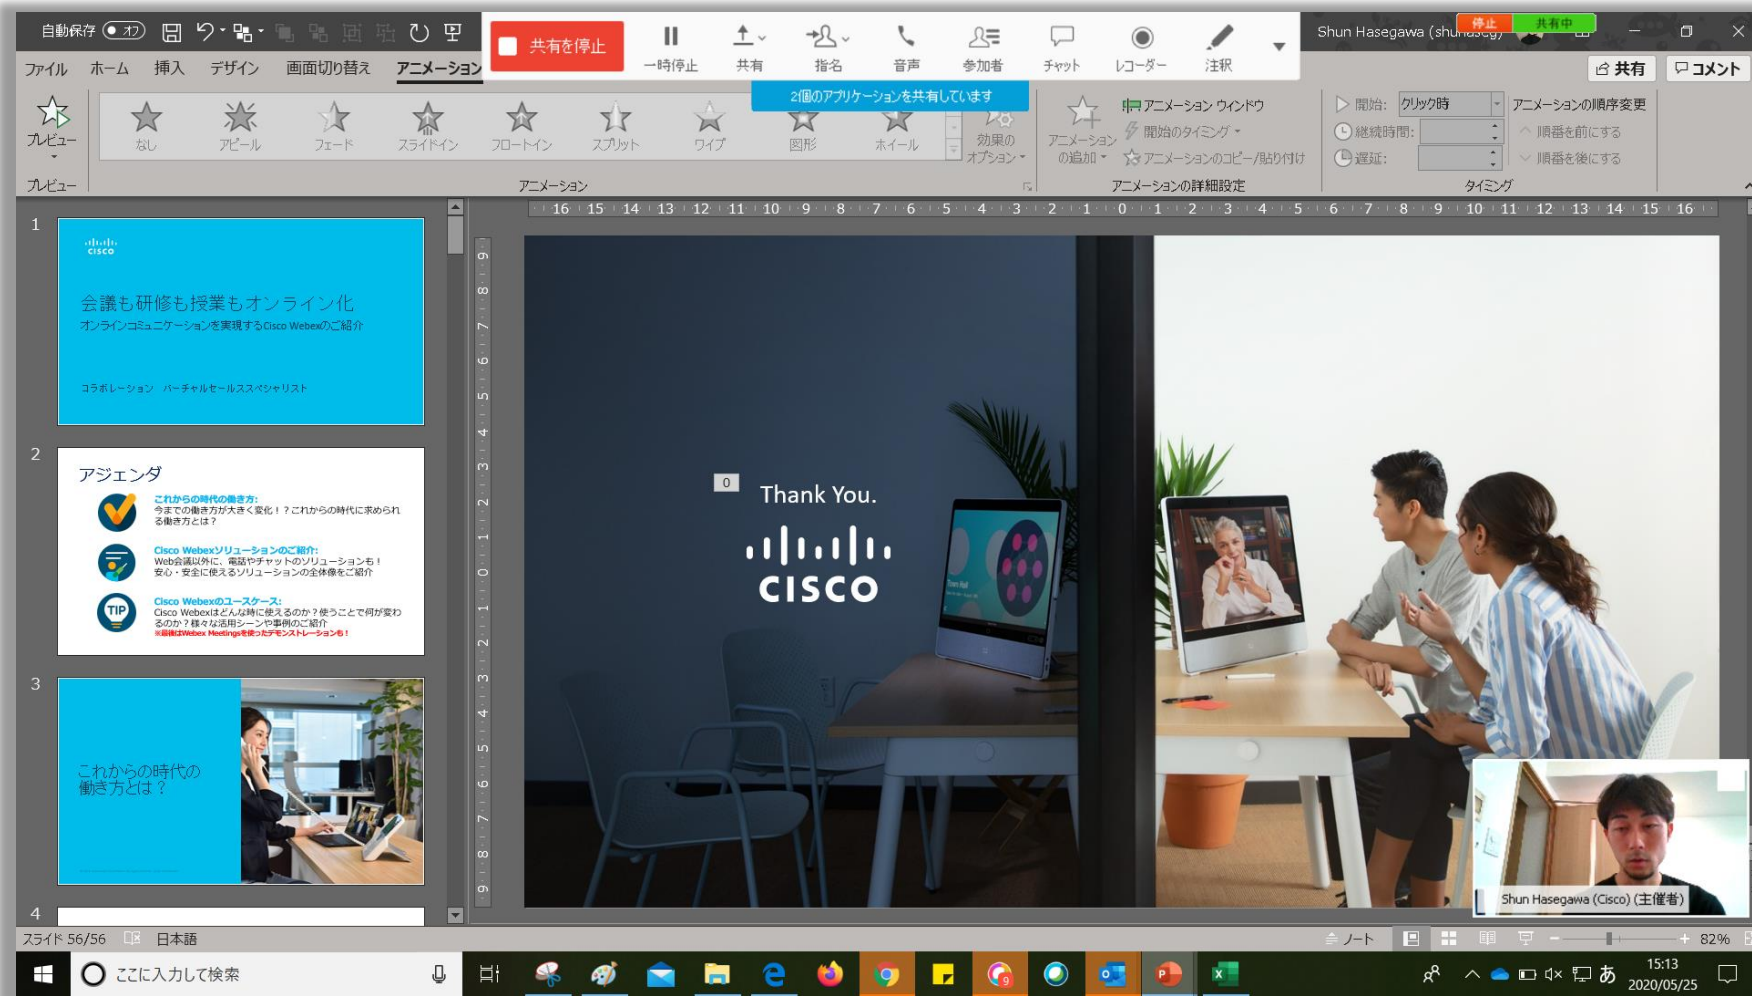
自動保存 オフ

共有を停止 一時停止 共有 指名 音声 参加者 チャット レコーダー 注釈

2個のアプリケーションを共有しています

Shun Hasegawa (shunhaseg)

停止 共有中

共有 コメント

ファイル ホーム 挿入 デザイン 画面切り替え アニメーション

プレビュー

なし アピール フェード スライドイン フロートイン スプリット ワイプ 図形 ホイール

効果のオプション

アニメーションの追加

アニメーション ウィンドウ

開始のタイミング

アニメーションのコピー/貼り付け

開始: クリック時

継続時間:

遅延:

アニメーションの順序変更

順番を前にする

順番を後にする

プレビュー

アニメーション

アニメーションの詳細設定

タイミング

16 15 14 13 12 11 10 9 8 7 6 5 4 3 2 1 0 1 2 3 4 5 6 7 8 9 10 11 12 13 14 15 16

1

cisco

会議も研修も授業もオンライン化

オンラインコミュニケーションを実現するCisco Webexのご紹介

コラボレーション バーチャルセールススペシャリスト

2

アジェンダ

これからの時代の働き方:

今までの働き方が大きく変化！？これからの時代に求められる働き方とは？

Cisco Webexソリューションのご紹介:

Web会議以外に、電話やチャットのソリューションも！安心・安全に使えるソリューションの全体像をご紹介

TIP

Cisco Webexのユースケース:

Cisco Webexはどんな時に使えるのか？使うことで何が変わるのか？様々な活用シーンや事例のご紹介

※最後はWebex Meetingsを使ったデモンストレーションも！

3

これからの時代の働き方とは？

4

0

Thank You.

cisco

Shun Hasegawa (Cisco) (主催者)

スライド 56/56 日本語

ノート 82%

ここに入力して検索

15:13
2020/05/25

あ